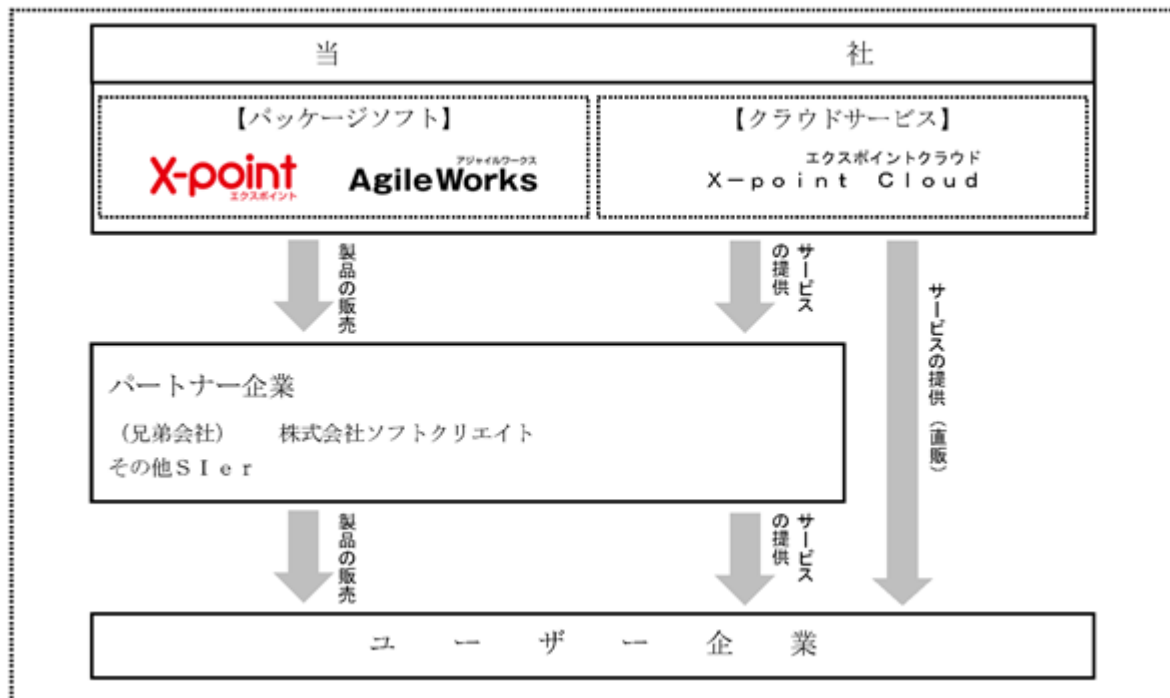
当　社

【パッケージソフト】

X-point
エクスポイント

アジャイルワークス
AgileWorks

【クラウドサービス】

エクスポイントクラウド
X−point Cloud

製品の販売

サービスの提供

サービスの提供（直販）

パートナー企業

（兄弟会社）　株式会社ソフトクリエイト

その他ＳＩｅｒ

製品の販売

サービスの提供

ユ ー ザ ー 企 業